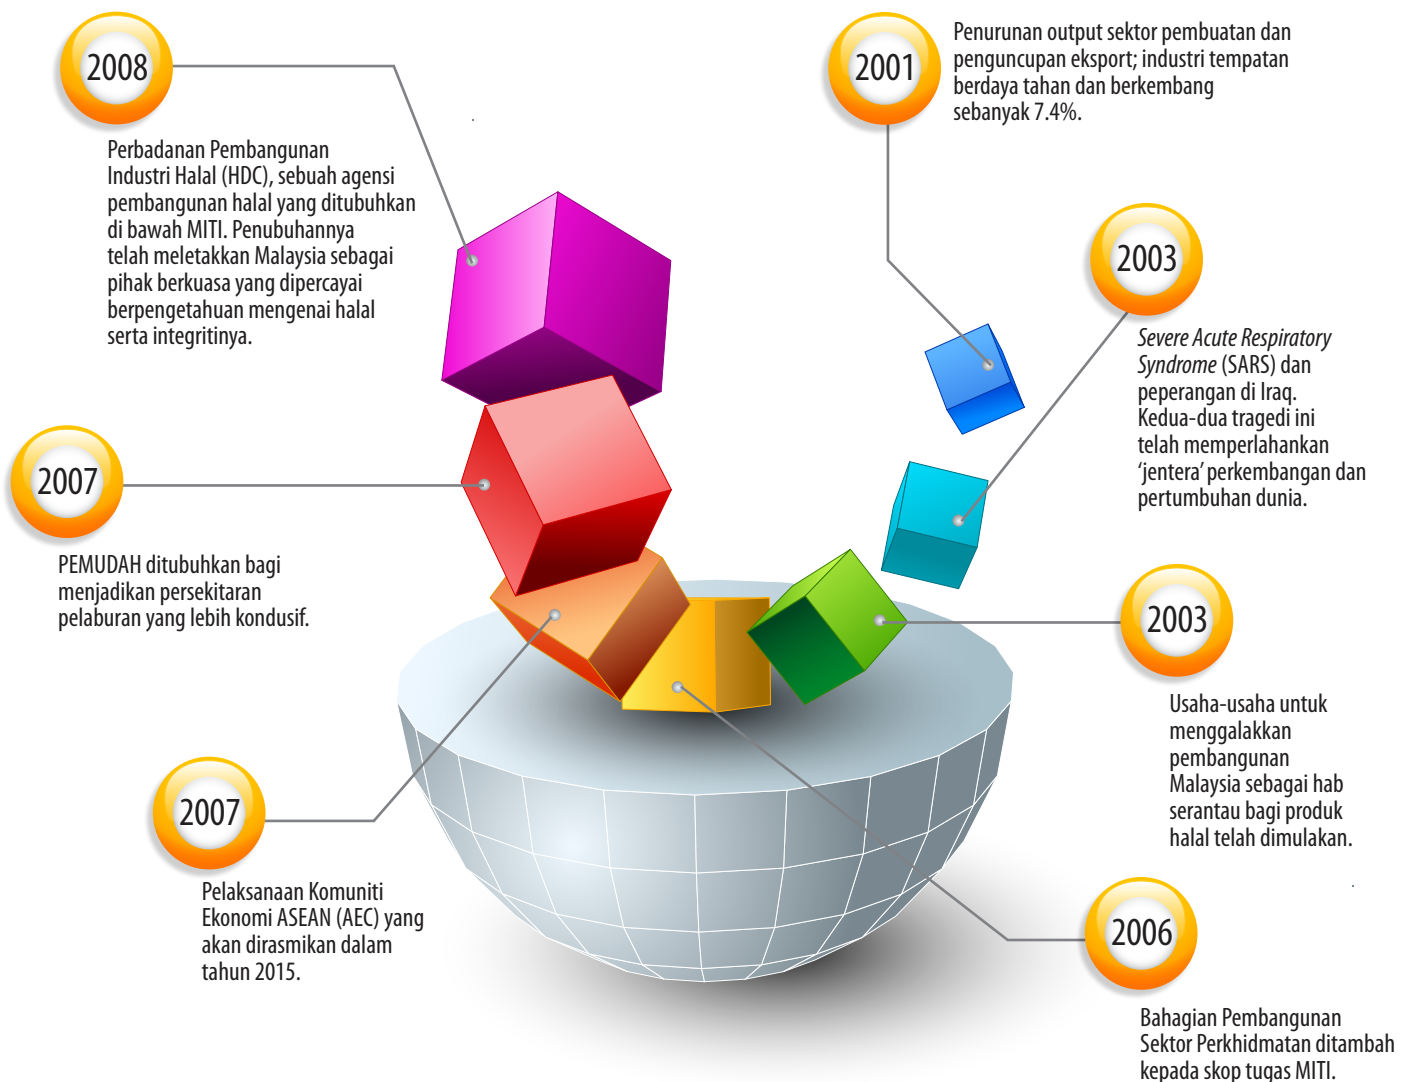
2008

Perbadanan Pembangunan Industri Halal (HDC), sebuah agensi pembangunan halal yang ditubuhkan di bawah MITI. Penubuhannya telah meletakkan Malaysia sebagai pihak berkuasa yang dipercayai berpengetahuan mengenai halal serta integritinya.

2001

Penurunan output sektor pembuatan dan penguncupan eksport; industri tempatan berdaya tahan dan berkembang sebanyak 7.4%.

2003

*Severe Acute Respiratory Syndrome* (SARS) dan peperangan di Iraq. Kedua-dua tragedi ini telah memperlahankan 'jentera' perkembangan dan pertumbuhan dunia.

2007

PEMUDAH ditubuhkan bagi menjadikan persekitaran pelaburan yang lebih kondusif.

2003

Usaha-usaha untuk menggalakkan pembangunan Malaysia sebagai hab serantau bagi produk halal telah dimulakan.

2007

Pelaksanaan Komuniti Ekonomi ASEAN (AEC) yang akan dirasmikan dalam tahun 2015.

2006

Bahagian Pembangunan Sektor Perkhidmatan ditambah kepada skop tugas MITI.